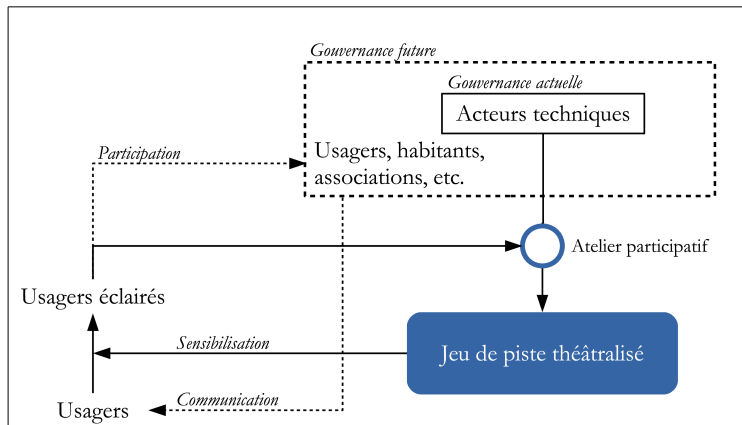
Gouvernance future

Gouvernance actuelle

Acteurs techniques

Participation

Usagers, habitants, associations, etc.

Atelier participatif

Usagers éclairés

Sensibilisation

Jeu de piste théâtralisé

Communication

Usagers